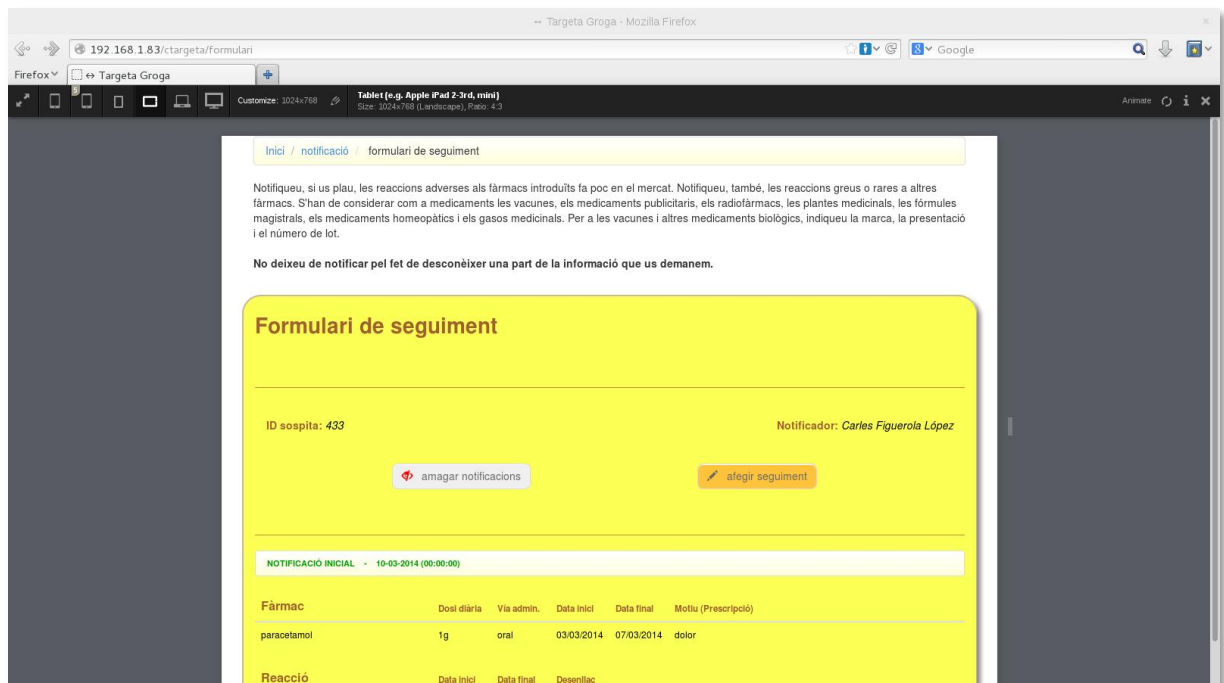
↔ Targeta Groga - Mozilla Firefox

192.168.1.83/ctargeta/formulari

Google

Firefox ↔ Targeta Groga

Customize: 1024x768

Tablet (e.g. Apple iPad 2-3rd, mini)
Size: 1024x768 (Landscape), Ratio: 4:3

Animate

Inici / notificació / formulari de seguiment

Notifiqueu, si us plau, les reaccions adverses als fàrmacs introduïts fa poc en el mercat. Notifiqueu, també, les reaccions greus o rares a altres fàrmacs. S'han de considerar com a medicaments les vacunes, els medicaments publicitaris, els radiofàrmacs, les plantes medicinals, les fórmules magistrals, els medicaments homeopàtics i els gasos medicinals. Per a les vacunes i altres medicaments biològics, indiqueu la marca, la presentació i el número de lot.

No deixeu de notificar pel fet de desconèixer una part de la informació que us demanem.

Formulari de seguiment

ID sospita: 433

Notificador: Carles Figuerola López

amagar notificacions

afegir seguiment

NOTIFICACIÓ INICIAL - 10-03-2014 (00:00:00)

| Fàrmac | Dosi diària | Via admin. | Data inici | Data final | Motiu (Prescripció) |
|---|---|---|---|---|---|
| paracetamol | 1g | oral | 03/03/2014 | 07/03/2014 | dolor |

| Reacció | Data inici | Data final | Desenllaç |
|---|---|---|---|